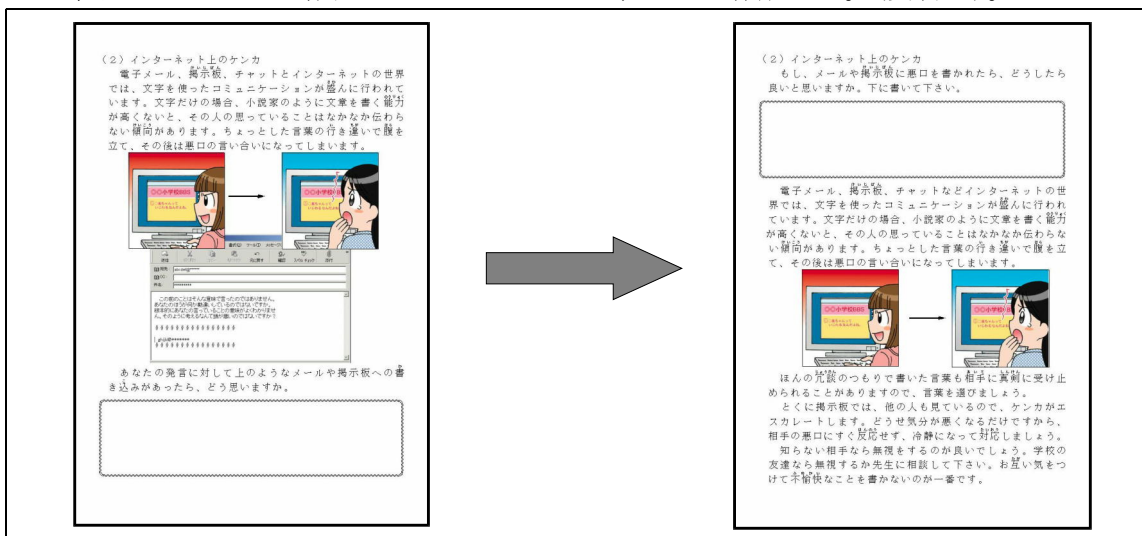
（２）インターネット上のケンカ
電子メール、掲示板、チャットとインターネットの世界では、文字を使ったコミュニケーションが盛んに行われています。文字だけの場合、小説家のように文章を書く能力が高くないと、その人の思っていることはなかなか伝わらない傾向があります。ちょっとした言葉の行き違いで腹を立て、その後は悪口の言い合いになってしまいます。

○○小学校BBS

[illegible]

この前のことはそんな意味で言ったのではありません。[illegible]

あなたの発言に対して上のようなメールや掲示板への書き込みがあったら、どう思いますか。

（２）インターネット上のケンカ
もし、メールや掲示板に悪口を書かれたら、どうしたら良いと思いますか。下に書いて下さい。

電子メール、掲示板、チャットなどインターネットの世界では、文字を使ったコミュニケーションが盛んに行われています。文字だけの場合、小説家のように文章を書く能力が高くないと、その人の思っていることはなかなか伝わらない傾向があります。ちょっとした言葉の行き違いで腹を立て、その後は悪口の言い合いになってしまいます。

○○小学校BBS

ほんの冗談のつもりで書いた言葉も相手に真剣に受け止められることがありますので、言葉を選びましょう。
とくに掲示板では、他の人も見ているので、ケンカがエスカレートします。どうせ気分が悪くなるだけですから、相手の悪口にすぐ反応せず、冷静になって対応しましょう。
知らない相手なら無視をするのが良いでしょう。学校の友達なら無視するか先生に相談して下さい。お互い気をつけて不愉快なことを書かないのが一番です。